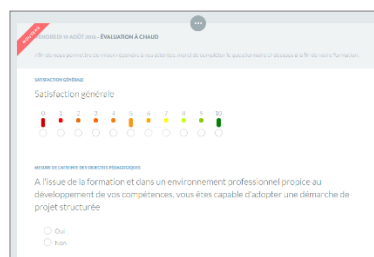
NOUVEAU

VENDREDI 16 AOÛT 2019 – ÉVALUATION À CHAUD

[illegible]

SATISFACTION GÉNÉRALE

Satisfaction générale

0 1 2 3 4 5 6 7 8 9 10

MESURE DE L'ATTEINTE DES OBJECTIFS PÉDAGOGIQUES

A l'issue de la formation et dans un environnement professionnel propice au développement de vos compétences, vous êtes capable d'adopter une démarche de projet structurée

Oui
Non